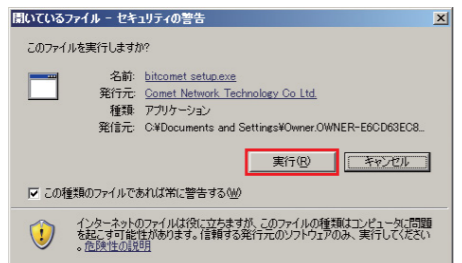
開いているファイル - セキュリティの警告

このファイルを実行しますか?

名前: bitcomet setup.exe
発行元: Comet Network Technology Co Ltd.
種類: アプリケーション
発信元: C:¥Documents and Settings¥Owner.OWNER-E6CD63EC8...

実行(R) キャンセル

☑ この種類のファイルであれば常に警告する(W)

インターネットのファイルは役に立ちますが、このファイルの種類はコンピュータに問題を起こす可能性があります。信頼する発行元のソフトウェアのみ、実行してください。危険性の説明